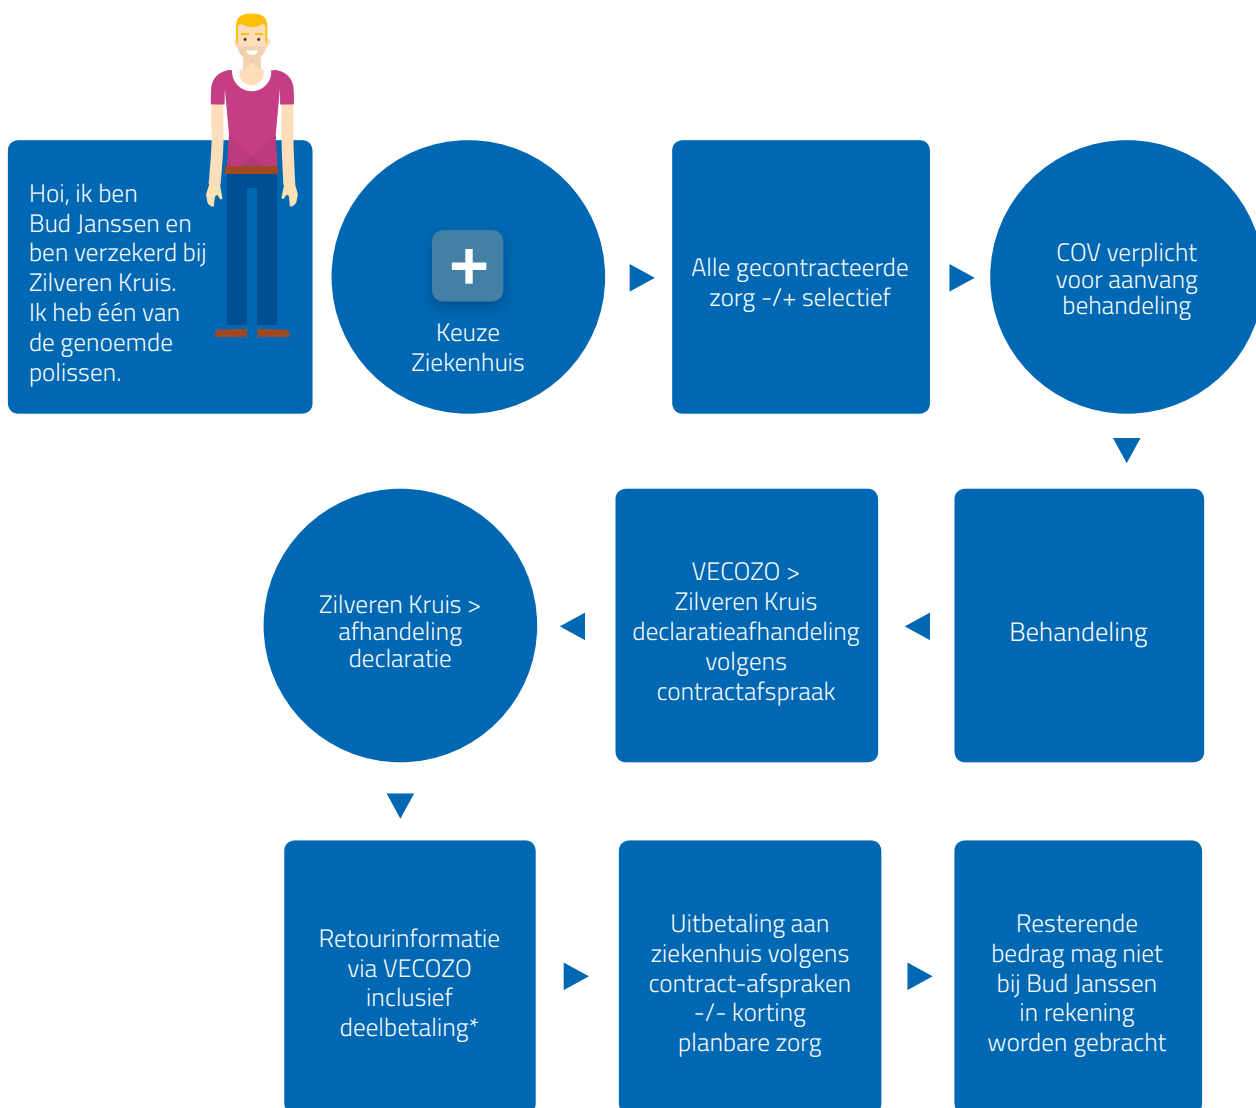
Hoi, ik ben Bud Janssen en ben verzekerd bij Zilveren Kruis. Ik heb één van de genoemde polissen.

Keuze Ziekenhuis

Alle gecontracteerde zorg -/+ selectief

COV verplicht voor aanvang behandeling

Behandeling

VECOZO > Zilveren Kruis declaratieafhandeling volgens contractafspraak

Zilveren Kruis > afhandeling declaratie

Retourinformatie via VECOZO inclusief deelbetaling*

Uitbetaling aan ziekenhuis volgens contract-afspraken -/- korting planbare zorg

Resterende bedrag mag niet bij Bud Janssen in rekening worden gebracht